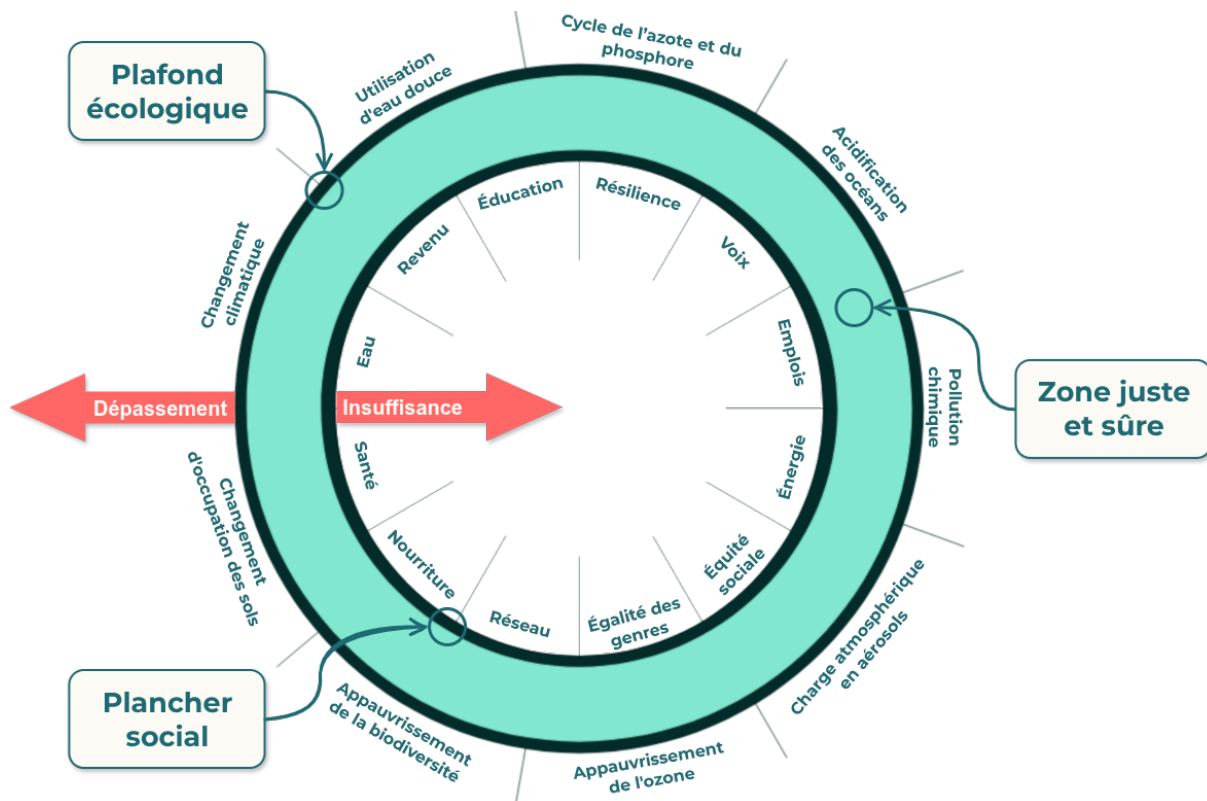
Plafond écologique

Utilisation d'eau douce

Cycle de l'azote et du phosphore

Acidification des océans

Pollution chimique

Zone juste et sûre

Charge atmosphérique en aérosols

Appauvrissement de l'ozone

Appauvrissement de la biodiversité

Changement d'occupation des sols

Changement climatique

Dépassement

Insuffisance

Éducation

Résilience

Voix

Emplois

Énergie

Équité sociale

Égalité des genres

Réseau

Nourriture

Santé

Eau

Revenu

Plancher social